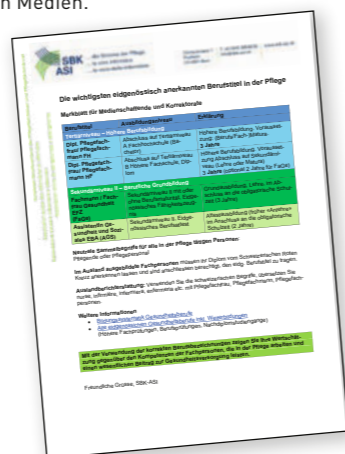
n Medien.

SBK ASI

Die wichtigsten eidgenössisch anerkannten Berufstitel in der Pflege

Merkblatt für Medienschaffende und Korrektorate

| Berufstitel | Ausbildungsweg | Erklärung |
|---|---|---|
| Tertiärstufe – Höhere Berufsbildung | | |
| Dipl. Pflegefachfrau/ Pflegefachmann FH | Abschluss auf Tertiärstufe A Fachhochschule (Bachelor) | Höhere Berufsbildung. Voraussetzung: Berufs-/Fach-Matura, 3 Jahre |
| Dipl. Pflegefachfrau/ Pflegefachmann HF | Abschluss auf Tertiärstufe B Höhere Fachschule, Diplom | Höhere Berufsbildung. Voraussetzung Abschluss auf Sekundarstufe II, 3 Jahre (verkürzt 2 Jahre für FaGe) |
| Sekundarstufe II – Berufliche Grundbildung | | |
| Fachfrau / Fachmann Gesundheit EFZ (FaGe) | Sekundarstufe II mit eidgenössischem Fähigkeitszeugnis | Grundausbildung, Lehre, im Anschluss an die obligatorische Schulzeit (3 Jahre) |
| Assistentin/ Assistent Gesundheit und Soziales EBA (AGS) | Sekundarstufe II, Eidgenössisches Berufsattest | Attestausbildung (früher Pflegehelfer), im Anschluss an die obligatorische Schulzeit (2 Jahre) |

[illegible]

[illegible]

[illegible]

Weitere Informationen:

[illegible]

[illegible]

Freundliche Grüsse, SBK ASI